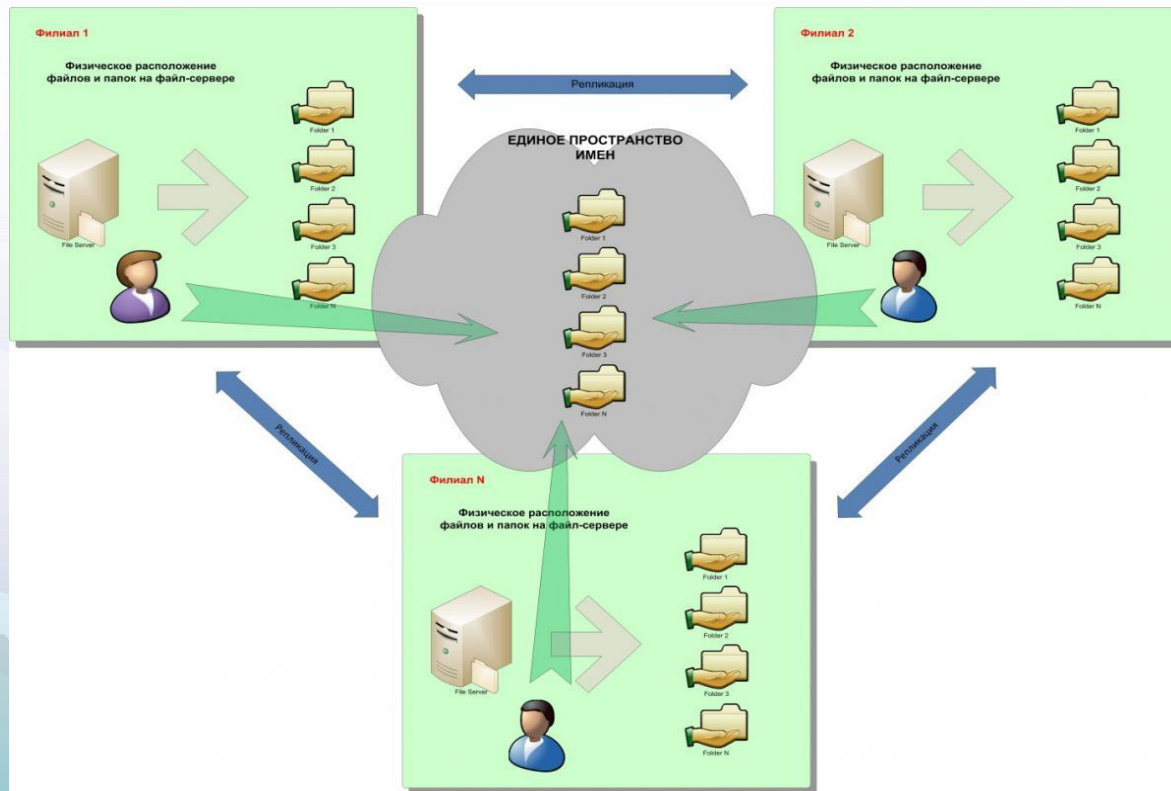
Филиал 1

Физическое расположение файлов и папок на файл-сервере

Folder 1
Folder 2
Folder 3
Folder N

File Server

Репликация

Филиал 2

Физическое расположение файлов и папок на файл-сервере

Folder 1
Folder 2
Folder 3
Folder N

File Server

ЕДИНОЕ ПРОСТРАНСТВО ИМЕН

Folder 1
Folder 2
Folder 3
Folder N

Репликация

Репликация

Филиал N

Физическое расположение файлов и папок на файл-сервере

Folder 1
Folder 2
Folder 3
Folder N

File Server